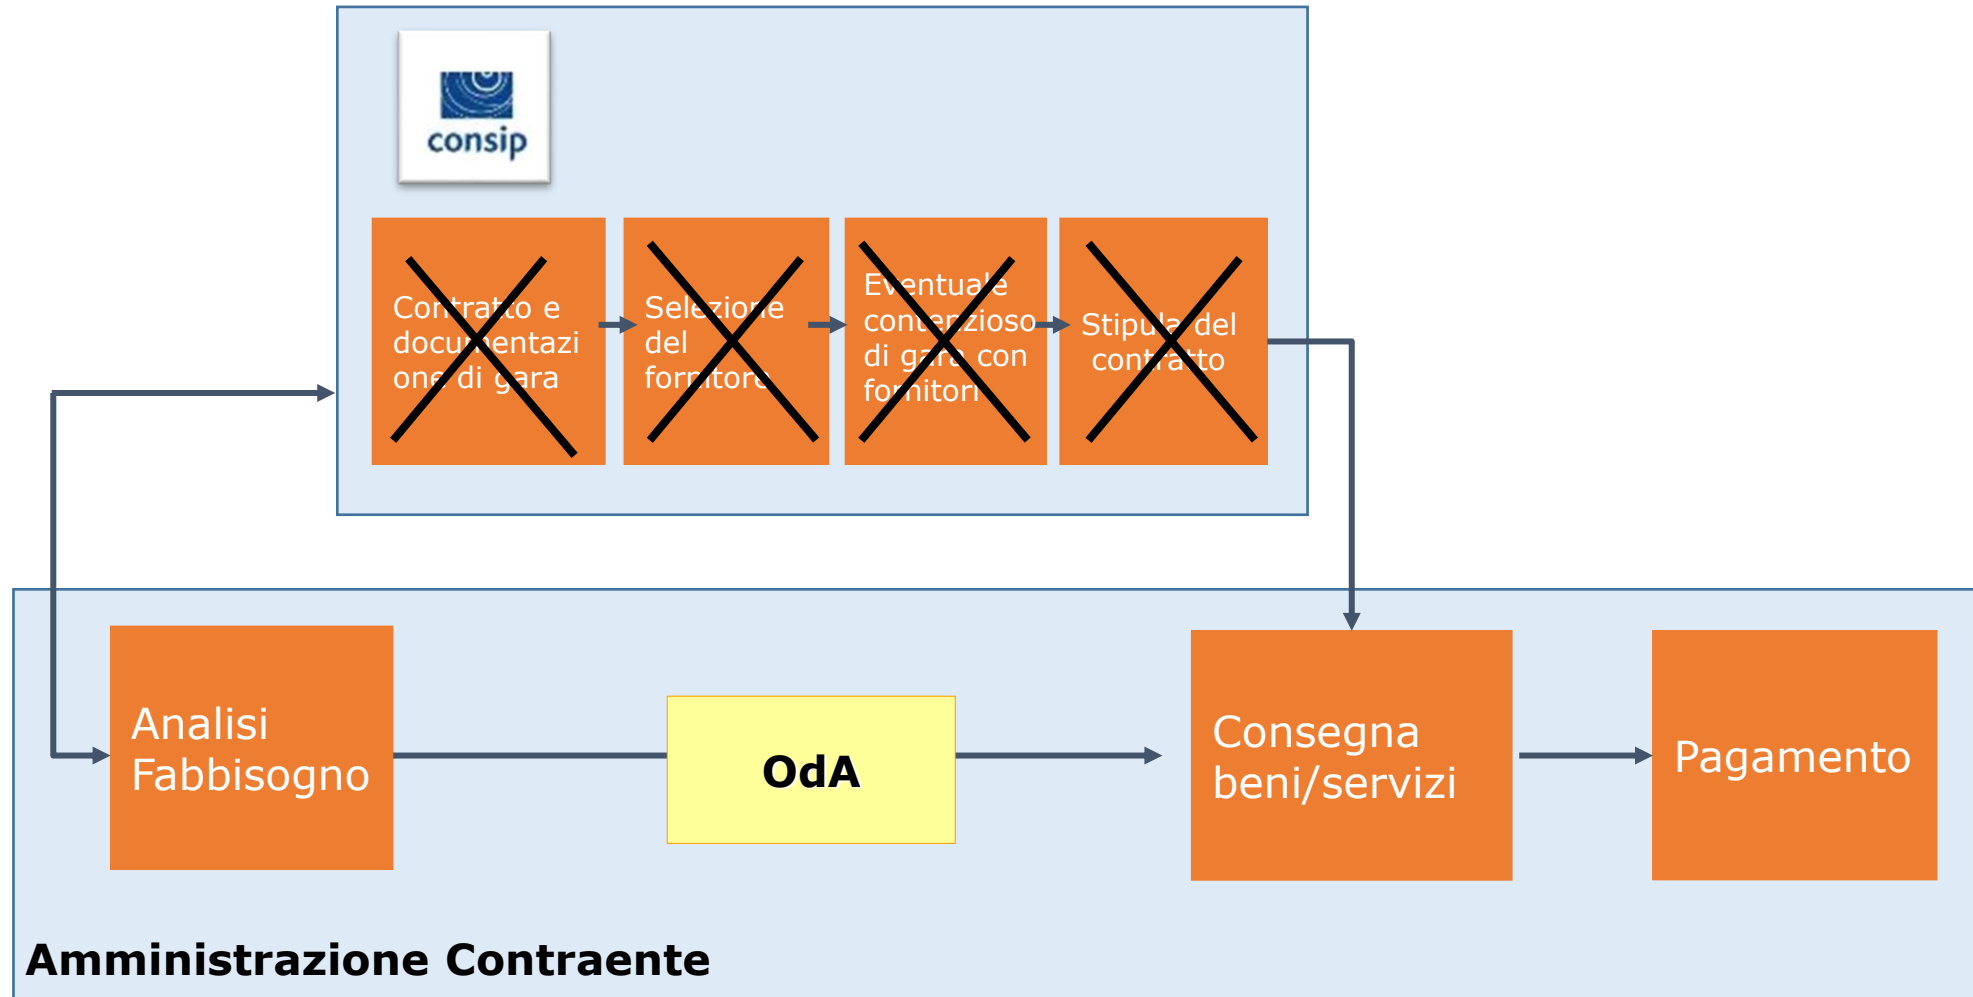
consip

Contratto e documentazione di gara

Selezione del fornitore

Eventuale contenzioso di gara con fornitori

Stipula del contratto

Analisi Fabbisogno

OdA

Consegna beni/servizi

Pagamento

Amministrazione Contraente